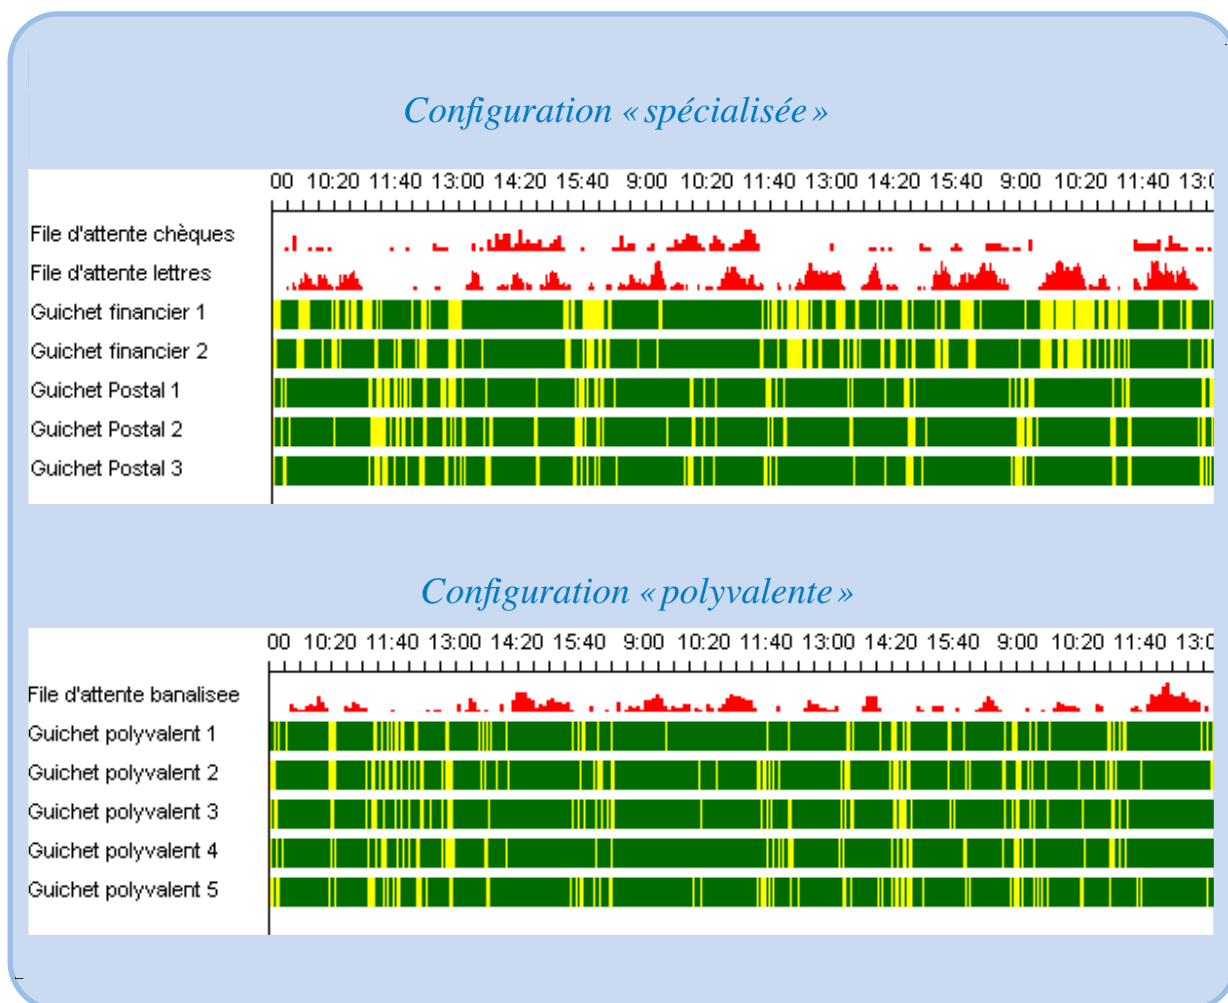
Configuration « spécialisée »

00 10:20 11:40 13:00 14:20 15:40 9:00 10:20 11:40 13:00 14:20 15:40 9:00 10:20 11:40 13:0

File d'attente chèques
File d'attente lettres
Guichet financier 1
Guichet financier 2
Guichet Postal 1
Guichet Postal 2
Guichet Postal 3

Configuration « polyvalente »

00 10:20 11:40 13:00 14:20 15:40 9:00 10:20 11:40 13:00 14:20 15:40 9:00 10:20 11:40 13:0

File d'attente banalisee
Guichet polyvalent 1
Guichet polyvalent 2
Guichet polyvalent 3
Guichet polyvalent 4
Guichet polyvalent 5